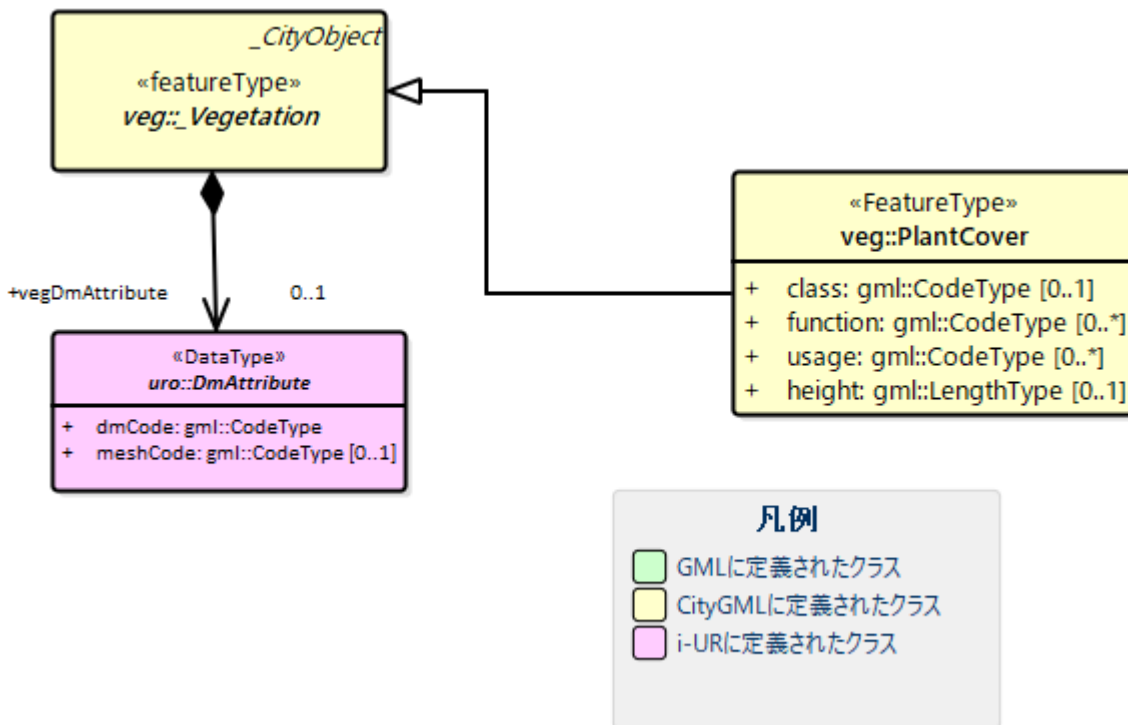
_CityObject
«featureType»
veg::_Vegetation

+vegDmAttribute 0..1

«DataType»
uro::DmAttribute
+ dmCode: gml::CodeType
+ meshCode: gml::CodeType [0..1]

«FeatureType»
veg::PlantCover
+ class: gml::CodeType [0..1]
+ function: gml::CodeType [0..*]
+ usage: gml::CodeType [0..*]
+ height: gml::LengthType [0..1]

凡例
GMLに定義されたクラス
CityGMLに定義されたクラス
i-URに定義されたクラス